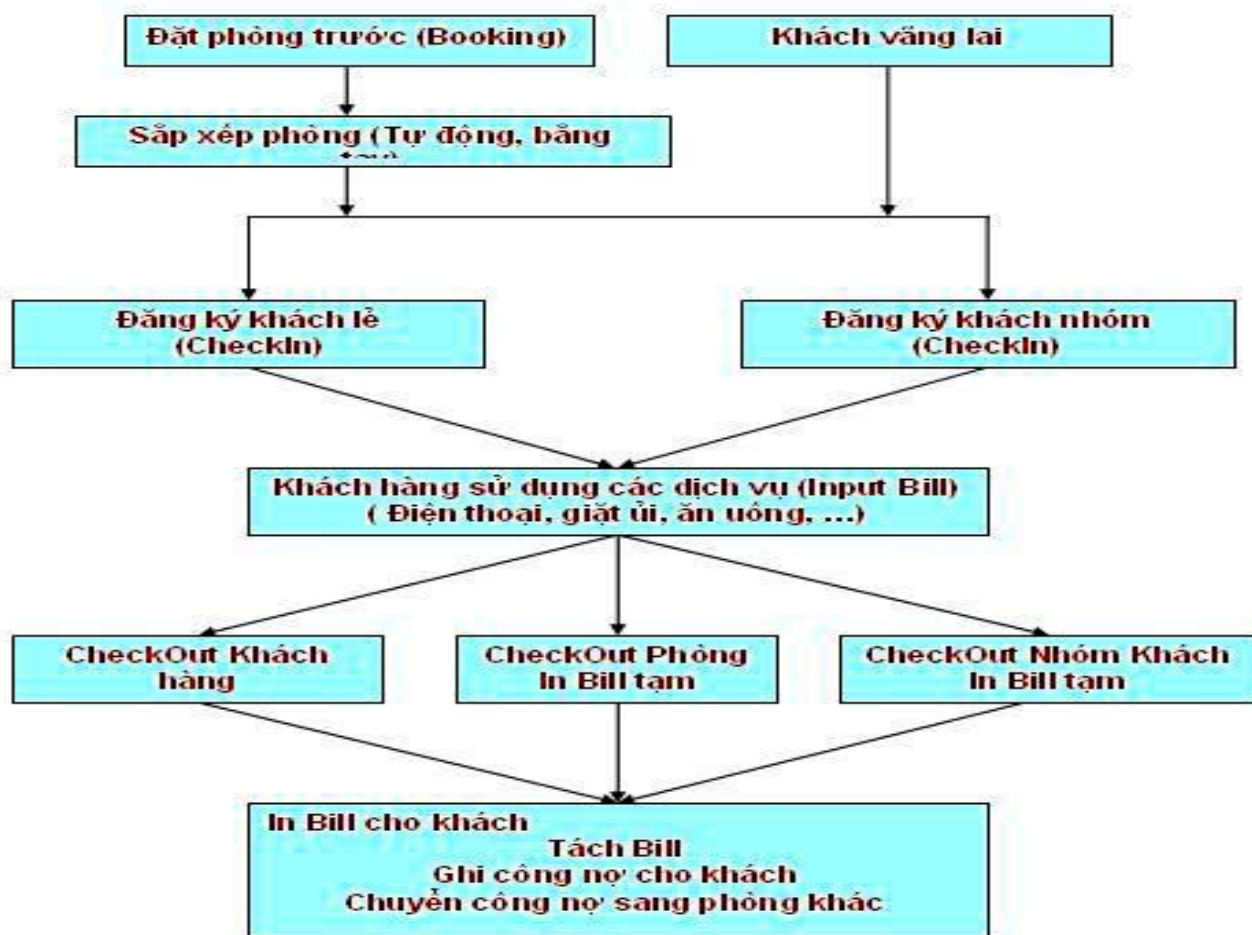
Đặt phòng trước (Booking)

Khách vãng lai

Sắp xếp phòng (Tự động, bằng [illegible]

Đăng ký khách lẻ (CheckIn)

Đăng ký khách nhóm (CheckIn)

Khách hàng sử dụng các dịch vụ (Input Bill) ( Điện thoại, giặt ủi, ăn uống, ...)

CheckOut Khách hàng

CheckOut Phòng In Bill tạm

CheckOut Nhóm Khách In Bill tạm

In Bill cho khách
Tách Bill
Ghi công nợ cho khách
Chuyển công nợ sang phòng khác